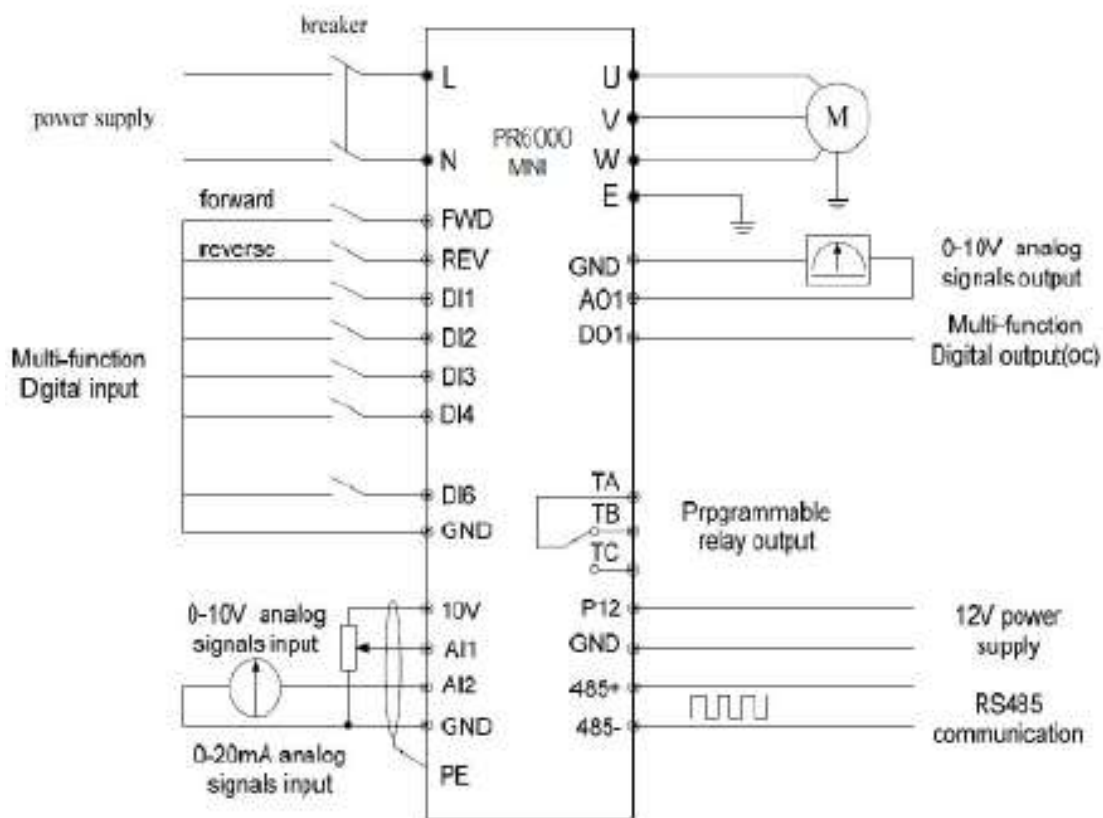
breaker

power supply

L

N

PR6000 MINI

U

V

W

E

M

forward

FWD

reverse

REV

DI1

DI2

DI3

DI4

DI6

GND

Multi-function Dgital input

GND

AO1

DO1

0-10V analog signals output

Multi-function Digital output(oc)

TA

TB

TC

Prpgrammable relay output

0-10V analog signals input

10V

AI1

AI2

GND

PE

0-20mA analog signals input

P12

GND

485+

485-

12V power supply

RS485 communication